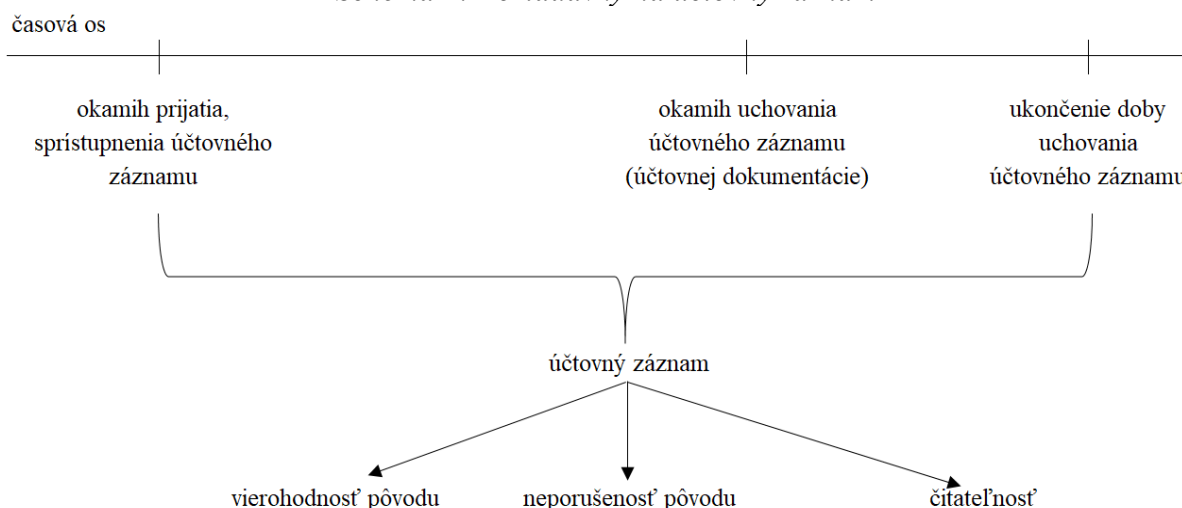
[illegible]

časová os

okamih prijatia, sprístupnenia účtovného záznamu

okamih uchovania účtovného záznamu (účtovnej dokumentácie)

ukončenie doby uchovania účtovného záznamu

účtovný záznam

vierohodnosť pôvodu

neporušenosť pôvodu

čitateľnosť